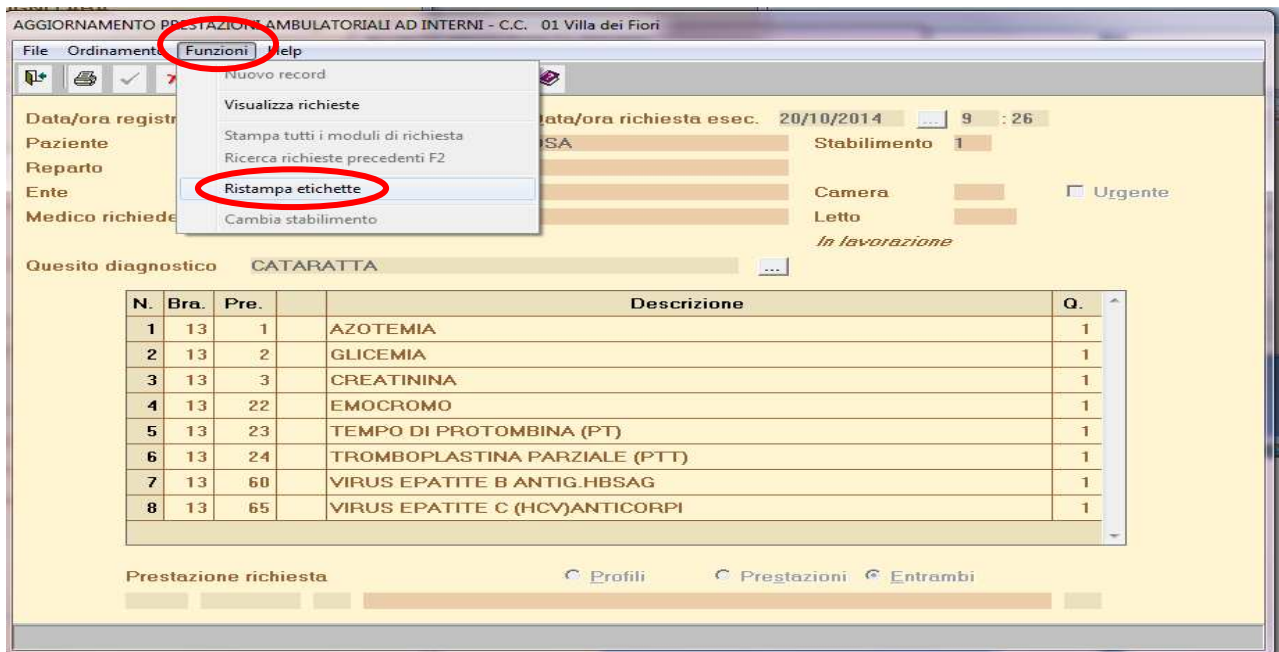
AGGIORNAMENTO PRESTAZIONI AMBULATORIALI AD INTERNI - C.C. 01 Villa dei Fiori

File Ordinamento Funzioni Help

Nuovo record
Visualizza richieste
Stampa tutti i moduli di richiesta
Ricerca richieste precedenti F2
Ristampa etichette
Cambia stabilimento

Data/ora registr
Paziente
Reparto
Ente
Medico richiede

Data/ora richiesta esec. 20/10/2014 ... 9 : 26
OSA
Stabilimento 1
Camera
Urgente
Letto
In lavorazione

Quesito diagnostico CATARATTA ...

| N. | Bra. | Pre. | | Descrizione | Q. |
|---|---|---|---|---|---|
| 1 | 13 | 1 | | AZOTEMIA | 1 |
| 2 | 13 | 2 | | GLICEMIA | 1 |
| 3 | 13 | 3 | | CREATININA | 1 |
| 4 | 13 | 22 | | EMOCROMO | 1 |
| 5 | 13 | 23 | | TEMPO DI PROTOMBINA (PT) | 1 |
| 6 | 13 | 24 | | TROMBOPLASTINA PARZIALE (PTT) | 1 |
| 7 | 13 | 60 | | VIRUS EPATITE B ANTIG.HBSAG | 1 |
| 8 | 13 | 65 | | VIRUS EPATITE C (HCV)ANTICORPI | 1 |

Prestazione richiesta
Profili Prestazioni Entrambi